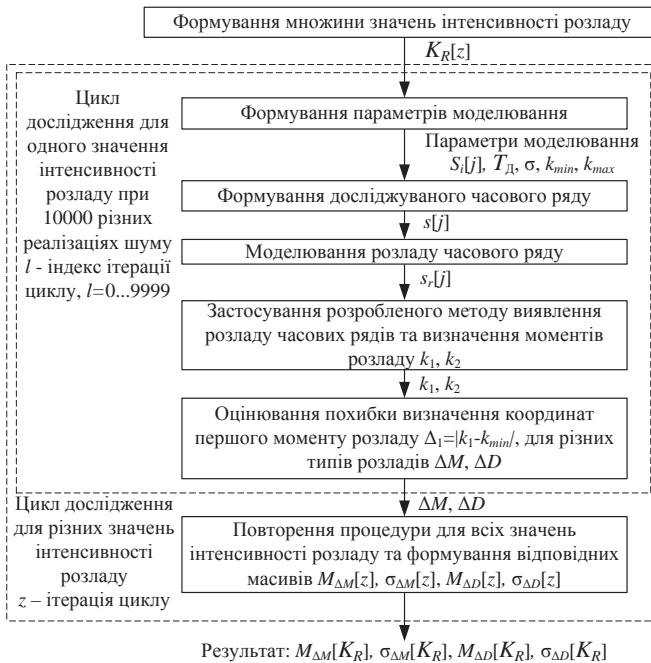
Формування множини значень інтенсивності розладу

$K_R[z]$

Цикл дослідження для одного значення інтенсивності розладу при 10000 різних реалізаціях шуму $l$ - індекс ітерації циклу, $l$=0...9999

Формування параметрів моделювання

Параметри моделювання $S_i[j]$, $T_Д$, σ, $k_{min}$, $k_{max}$

Формування досліджуваного часового ряду

$s[j]$

Моделювання розладу часового ряду

$s_r[j]$

Застосування розробленого методу виявлення розладу часових рядів та визначення моментів розладу $k_1$, $k_2$

$k_1$, $k_2$

Оцінювання похибки визначення координат першого моменту розладу $\Delta_1=|k_1-k_{min}|$, для різних типів розладів $\Delta M$, $\Delta D$

Цикл дослідження для різних значень інтенсивності розладу $z$ – ітерація циклу

$\Delta M$, $\Delta D$

Повторення процедури для всіх значень інтенсивності розладу та формування відповідних масивів $M_{\Delta M}[z]$, $\sigma_{\Delta M}[z]$, $M_{\Delta D}[z]$, $\sigma_{\Delta D}[z]$

Результат: $M_{\Delta M}[K_R]$, $\sigma_{\Delta M}[K_R]$, $M_{\Delta D}[K_R]$, $\sigma_{\Delta D}[K_R]$